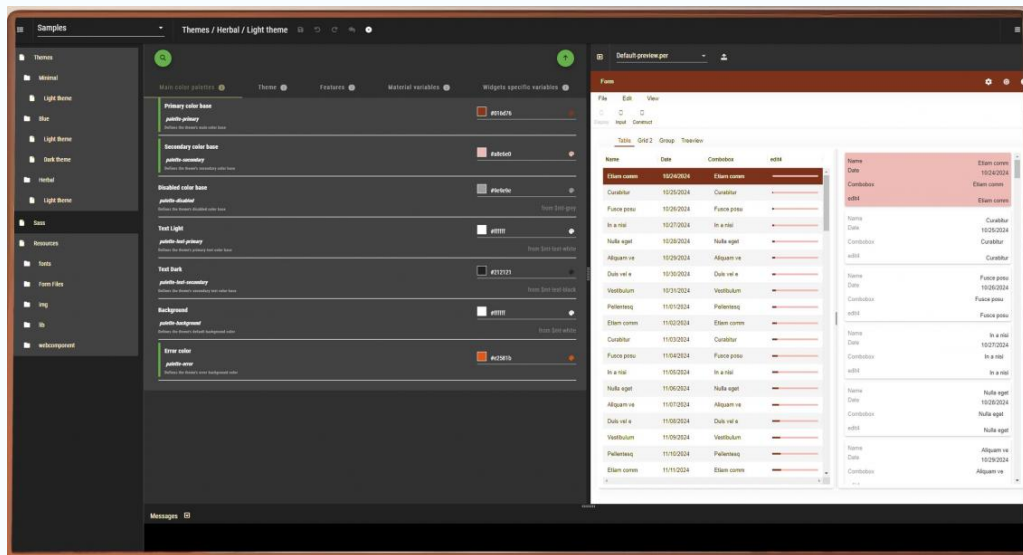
Samples

Themes / Herbal / Light theme

Themes
Minimal
Light theme
Blue
Light theme
Dark theme
Herbal
Light theme
Sass
Resources
fonts
Form Files
img
lib
webcomponent

Main color palette
Theme
Features
Material variables
Widgets specific variables

Primary color base
palette-primary
Defines the theme's main color base
#816d76

Secondary color base
palette-secondary
Defines the theme's secondary color base
#a8e5e0

Disabled color base
palette-disabled
Defines the theme's disabled color base
#9e9e9e
from $nt-grey

Text Light
palette-text-primary
Defines the theme's primary text color base
#ffffff
from $nt-text-white

Text Dark
palette-text-secondary
Defines the theme's secondary text color base
#212121
from $nt-text-black

Background
palette-background
Defines the theme's default background color
#ffffff
from $nt-white

Error color
palette-error
Defines the theme's error background color
#e2581b

Messages

Default-preview.per

Form
File Edit View
Display Input Construct
Table Grid 2 Group Treeview

| Name | Date | Combobox | edit4 |
|---|---|---|---|
| Etiam comm | 10/24/2024 | Etiam comm | |
| Curabitur | 10/25/2024 | Curabitur | |
| Fusce posu | 10/26/2024 | Fusce posu | |
| In a nisi | 10/27/2024 | In a nisi | |
| Nulla eget | 10/28/2024 | Nulla eget | |
| Aliquam ve | 10/29/2024 | Aliquam ve | |
| Duis vel e | 10/30/2024 | Duis vel e | |
| Vestibulum | 10/31/2024 | Vestibulum | |
| Pellentesq | 11/01/2024 | Pellentesq | |
| Etiam comm | 11/02/2024 | Etiam comm | |
| Curabitur | 11/03/2024 | Curabitur | |
| Fusce posu | 11/04/2024 | Fusce posu | |
| In a nisi | 11/05/2024 | In a nisi | |
| Nulla eget | 11/06/2024 | Nulla eget | |
| Aliquam ve | 11/07/2024 | Aliquam ve | |
| Duis vel e | 11/08/2024 | Duis vel e | |
| Vestibulum | 11/09/2024 | Vestibulum | |
| Pellentesq | 11/10/2024 | Pellentesq | |
| Etiam comm | 11/11/2024 | Etiam comm | |

Name Etiam comm
Date 10/24/2024
Combobox Etiam comm
edit4 Etiam comm

Name Curabitur
Date 10/25/2024
Combobox Curabitur
edit4 Curabitur

Name Fusce posu
Date 10/26/2024
Combobox Fusce posu
edit4 Fusce posu

Name In a nisi
Date 10/27/2024
Combobox In a nisi
edit4 In a nisi

Name Nulla eget
Date 10/28/2024
Combobox Nulla eget
edit4 Nulla eget

Name Aliquam ve
Date 10/29/2024
Combobox Aliquam ve